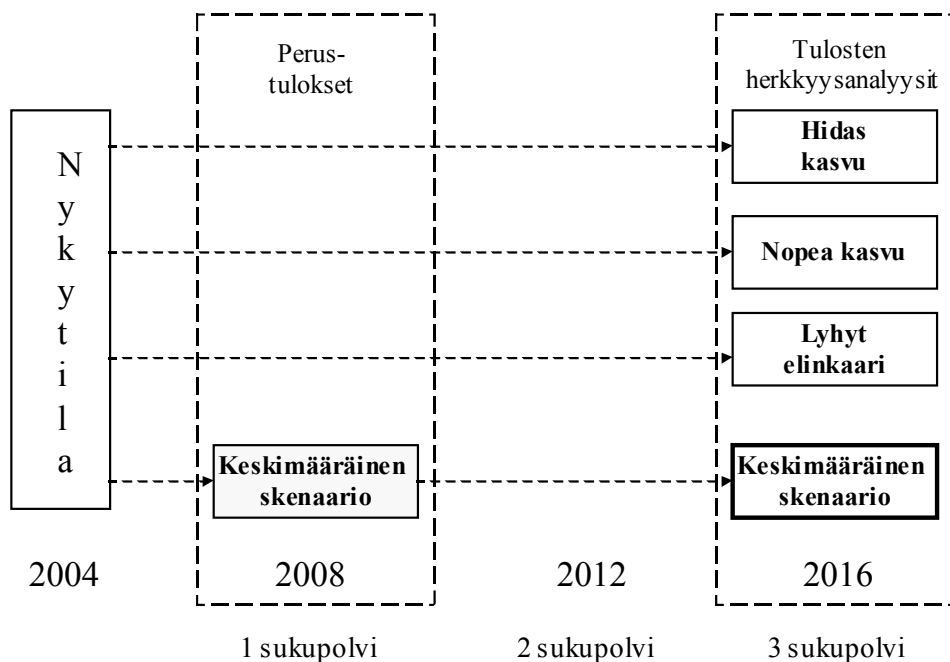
Perustulokset

Tulosten herkkyysanalyysit

N
y
k
y
t
i
l
a

Hidas kasvu

Nopea kasvu

Lyhyt elinkaari

Keskimääräinen skenaario

Keskimääräinen skenaario

2004

2008

2012

2016

1 sukupolvi

2 sukupolvi

3 sukupolvi